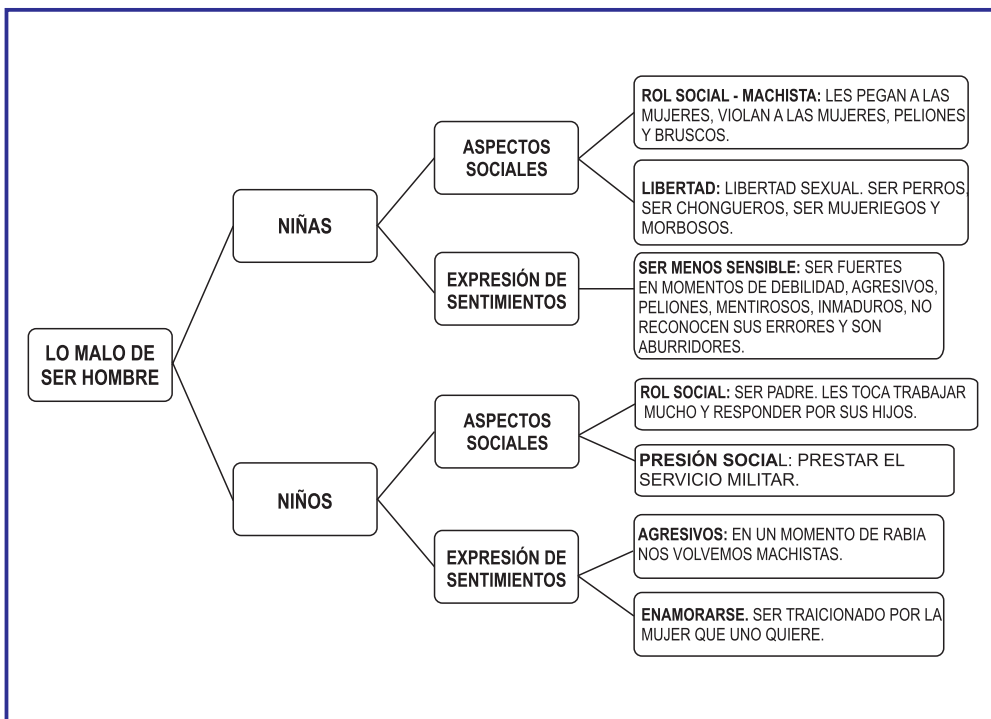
LO MALO DE SER HOMBRE

NIÑAS

ASPECTOS SOCIALES

ROL SOCIAL - MACHISTA: LES PEGAN A LAS MUJERES, VIOLAN A LAS MUJERES, PELIONES Y BRUSCOS.

LIBERTAD: LIBERTAD SEXUAL. SER PERROS, SER CHONGUEROS, SER MUJERIEGOS Y MORBOSOS.

EXPRESIÓN DE SENTIMIENTOS

SER MENOS SENSIBLE: SER FUERTES EN MOMENTOS DE DEBILIDAD, AGRESIVOS, PELIONES, MENTIROSOS, INMADUROS, NO RECONOCEN SUS ERRORES Y SON ABURRIDORES.

NIÑOS

ASPECTOS SOCIALES

ROL SOCIAL: SER PADRE. LES TOCA TRABAJAR MUCHO Y RESPONDER POR SUS HIJOS.

PRESIÓN SOCIAL: PRESTAR EL SERVICIO MILITAR.

EXPRESIÓN DE SENTIMIENTOS

AGRESIVOS: EN UN MOMENTO DE RABIA NOS VOLVEMOS MACHISTAS.

ENAMORARSE. SER TRAICIONADO POR LA MUJER QUE UNO QUIERE.